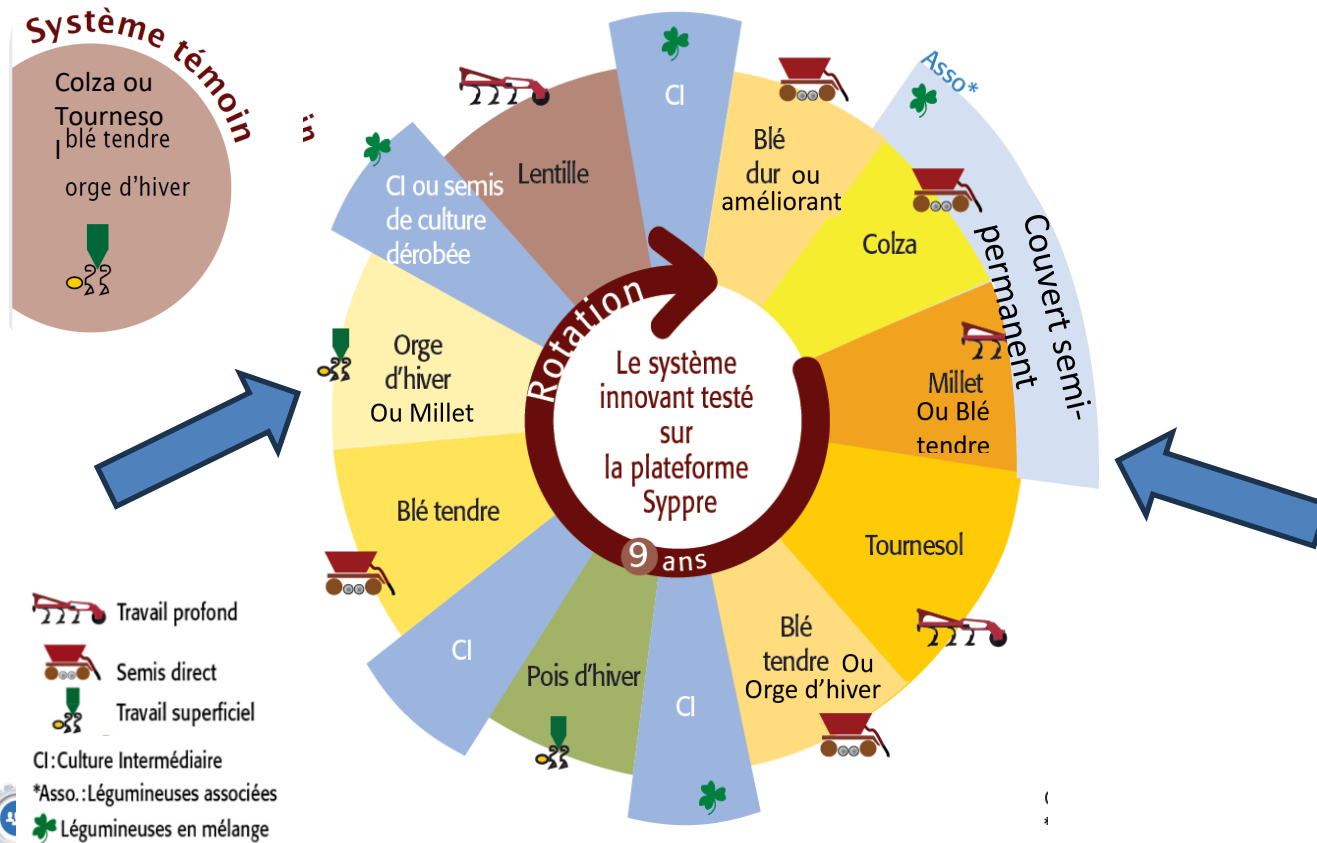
Système témoin

Colza ou Tourneso

blé tendre

orge d'hiver

CI

Asso*

Blé dur ou améliorant

Lentille

CI ou semis de culture dérobée

Colza

Couvert semi-permanent

Rotation

Le système innovant testé sur la plateforme Syppre

9 ans

Orge d'hiver Ou Millet

Millet Ou Blé tendre

Blé tendre

Tournesol

CI

Pois d'hiver

CI

Blé tendre Ou Orge d'hiver

Travail profond

Semis direct

Travail superficiel

CI : Culture Intermédiaire

*Asso. : Légumineuses associées

Légumineuses en mélange